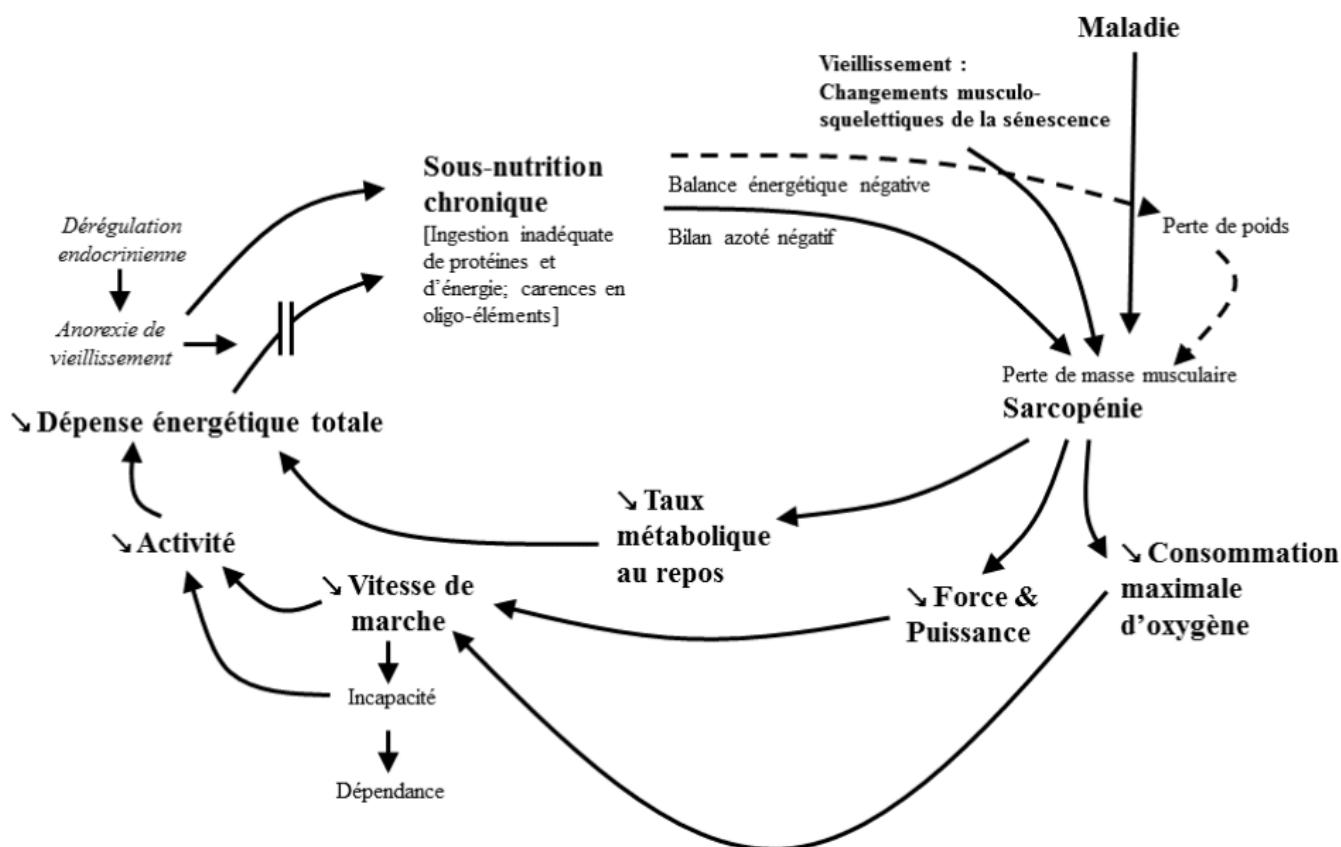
Maladie

Vieillissement : Changements musculo-squelettiques de la sénescence

Sous-nutrition chronique
[Ingestion inadéquate de protéines et d'énergie; carences en oligo-éléments]

Balance énergétique négative

Bilan azoté négatif

Perte de poids

Dérégulation endocrinienne

Anorexie de vieillissement

Perte de masse musculaire
Sarcopénie

↘ Dépense énergétique totale

↘ Taux métabolique au repos

↘ Activité

↘ Vitesse de marche

↘ Force & Puissance

↘ Consommation maximale d'oxygène

Incapacité

Dépendance